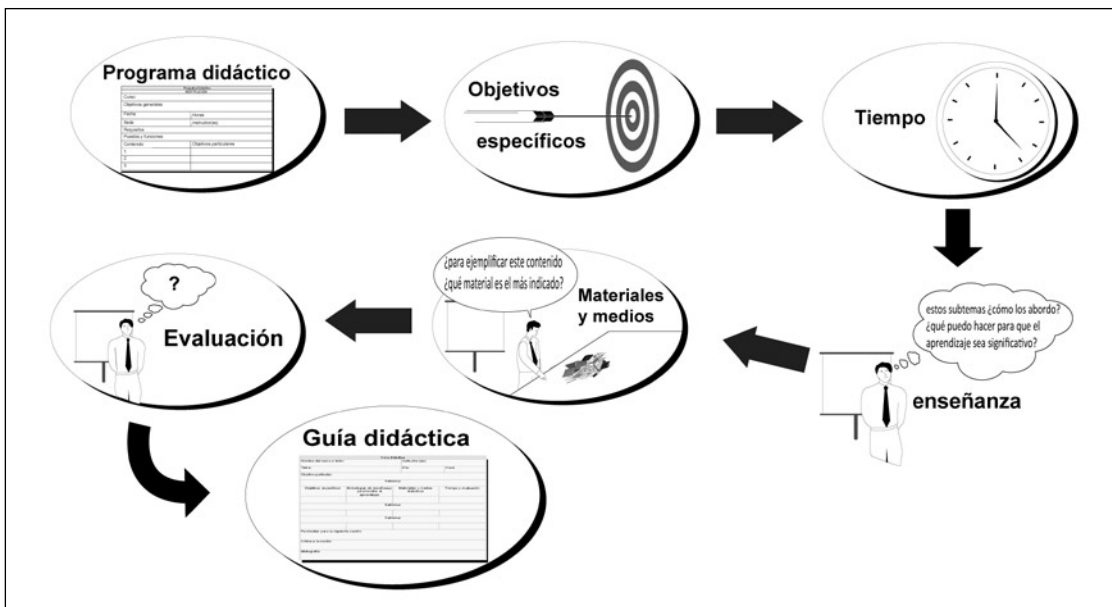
Programa didáctico

Objetivos específicos

Tiempo

¿para ejemplificar este contenido ¿qué material es el más indicado?

Materiales y medios

?

Evaluación

estos subtemas ¿cómo los abordo? ¿qué puedo hacer para que el aprendizaje sea significativo?

enseñanza

Guía didáctica